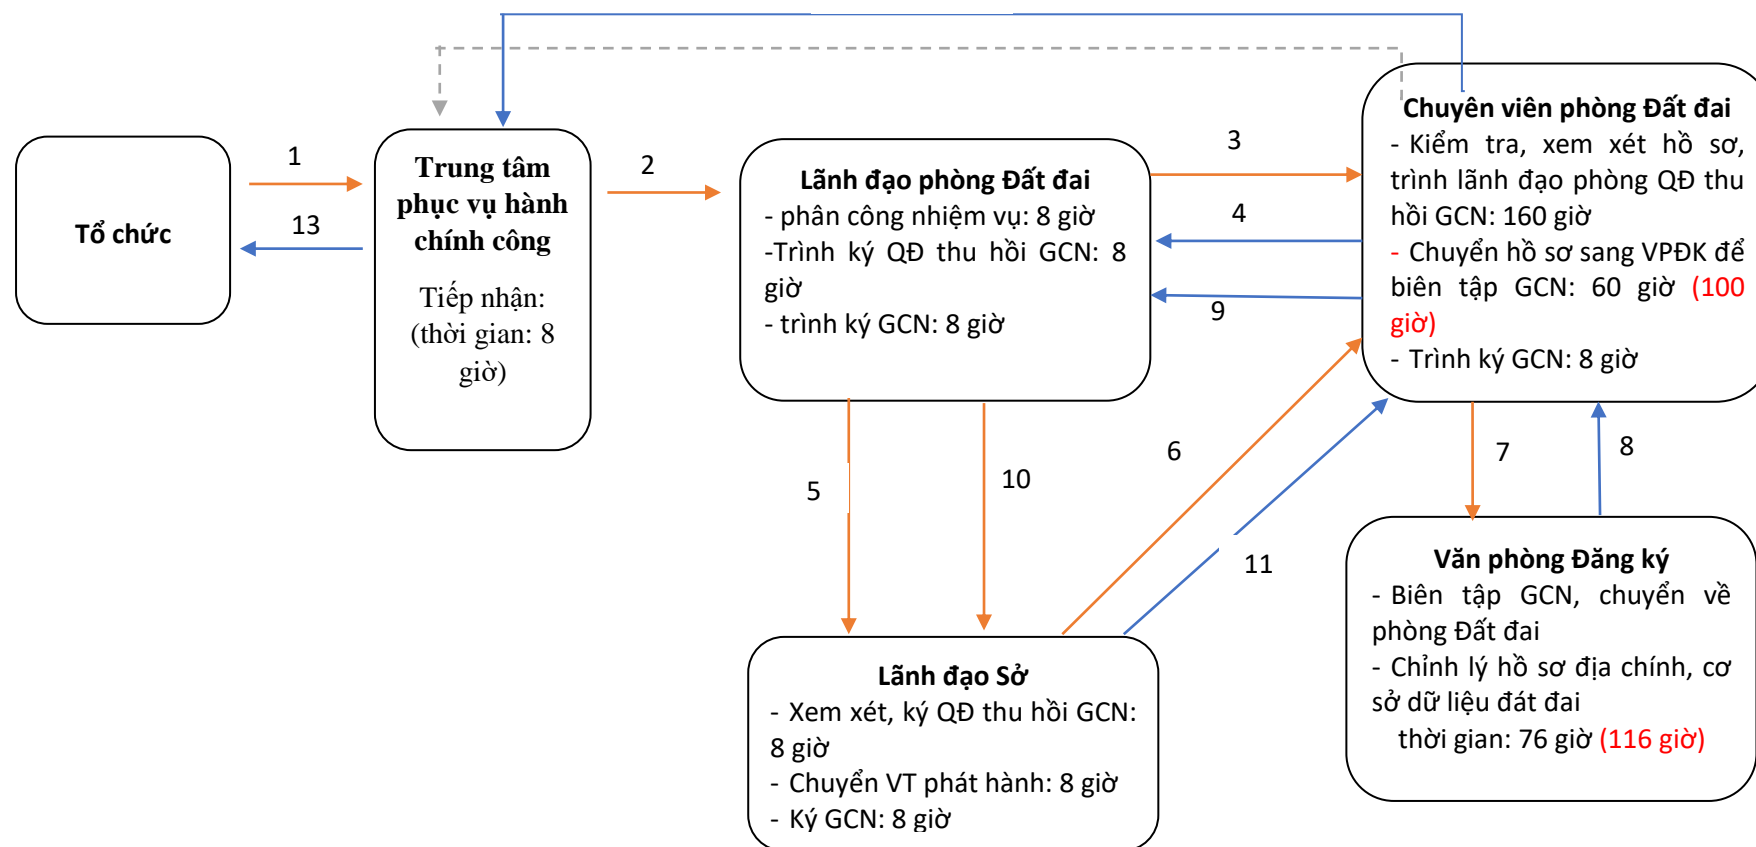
Tổ chức

1

13

Trung tâm phục vụ hành chính công

Tiếp nhận: (thời gian: 8 giờ)

2

Lãnh đạo phòng Đất đai
- phân công nhiệm vụ: 8 giờ
-Trình ký QĐ thu hồi GCN: 8 giờ
- trình ký GCN: 8 giờ

3

4

9

Chuyên viên phòng Đất đai
- Kiểm tra, xem xét hồ sơ, trình lãnh đạo phòng QĐ thu hồi GCN: 160 giờ
- Chuyển hồ sơ sang VPĐK để biên tập GCN: 60 giờ (100 giờ)
- Trình ký GCN: 8 giờ

5

10

6

11

7

8

Văn phòng Đăng ký
- Biên tập GCN, chuyển về phòng Đất đai
- Chỉnh lý hồ sơ địa chính, cơ sở dữ liệu đát đai
thời gian: 76 giờ (116 giờ)

Lãnh đạo Sở
- Xem xét, ký QĐ thu hồi GCN: 8 giờ
- Chuyển VT phát hành: 8 giờ
- Ký GCN: 8 giờ